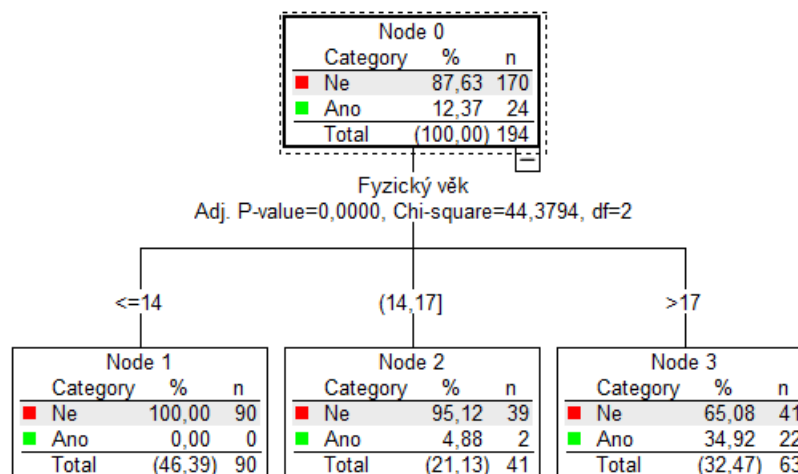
Node 0

| Category | % | n |
|---|---|---|
| Ne | 87,63 | 170 |
| Ano | 12,37 | 24 |
| Total | (100,00) | 194 |

−

Fyzický věk
Adj. P-value=0,0000, Chi-square=44,3794, df=2

<=14

(14,17]

>17

Node 1

| Category | % | n |
|---|---|---|
| Ne | 100,00 | 90 |
| Ano | 0,00 | 0 |
| Total | (46,39) | 90 |

Node 2

| Category | % | n |
|---|---|---|
| Ne | 95,12 | 39 |
| Ano | 4,88 | 2 |
| Total | (21,13) | 41 |

Node 3

| Category | % | n |
|---|---|---|
| Ne | 65,08 | 41 |
| Ano | 34,92 | 22 |
| Total | (32,47) | 63 |